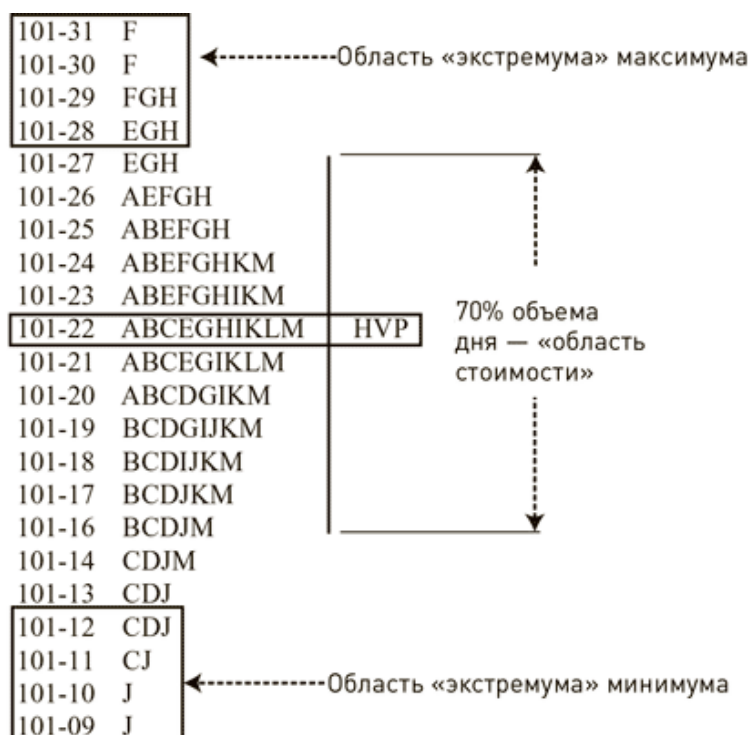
101-31 F
101-30 F
101-29 FGH
101-28 EGH

Область «экстремума» максимума

101-27 EGH
101-26 AEFGH
101-25 ABEFGH
101-24 ABEFGHKM
101-23 ABEFGHIKM
101-22 ABCEGHIKLM HVP
101-21 ABCEGIKLM
101-20 ABCDGIKM
101-19 BCDGIJKM
101-18 BCDIJKM
101-17 BCDJKM
101-16 BCDJM
101-14 CDJM
101-13 CDJ

70% объема дня — «область стоимости»

101-12 CDJ
101-11 CJ
101-10 J
101-09 J

Область «экстремума» минимума